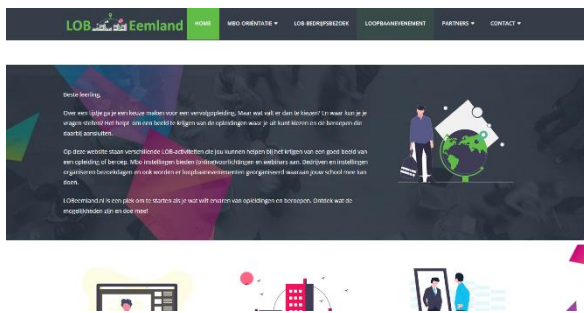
LOB Eemland

HOME | MBO ORIËNTATIE ▾ | LOB BEDRIJFSBEZOEK | LOOPBAANEVENEMENT | PARTNERS ▾ | CONTACT ▾

Beste leerling,

Over een tijdje ga je een keuze maken voor een vervolgopleiding. Maar wat valt er dan te kiezen? En waar kun je vragen stellen? Het helpt om een beeld te krijgen van de opleidingen waar je uit kunt kiezen en de beroepen die daarbij aansluiten.

Op deze website staan verschillende LOB-activiteiten die jou kunnen helpen bij het krijgen van een goed beeld van een opleiding of beroep. Mbo instellingen bieden onlinevoorlichtingen en webinars aan. Bedrijven en instellingen organiseren bezoekdagen en ook worden er loopbaanevenementen georganiseerd waar aan jouw school mee kan doen.

LOBeemland.nl is een plek om te starten als je wat wilt ervaren van opleidingen en beroepen. Ontdek wat de mogelijkheden zijn en doe mee!